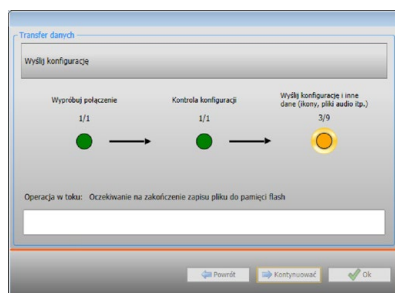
Transfer danych

Wyślij konfigurację

Wypróbuj połączenie
1/1

Kontrola konfiguracji
1/1

Wyślij konfiguracje i inne dane (ikony, pliki audio itp.)
3/9

Operacja w toku: Oczekiwanie na zakończenie zapisu pliku do pamięci flash

Powrót
Kontynuować
Ok